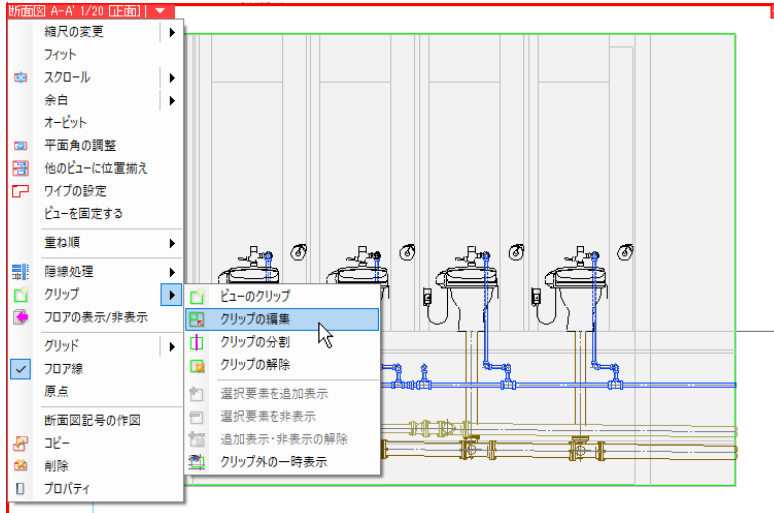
断面図 A-A' 1/20 [正面]

縮尺の変更
フィット
スクロール
余白
オービット
平面角の調整
他のビューに位置揃え
ワイプの設定
ビューを固定する
重ね順
隠線処理
クリップ
フロアの表示/非表示
グリッド
フロア線
原点
断面図記号の作図
コピー
削除
プロパティ

ビューのクリップ
クリップの編集
クリップの分割
クリップの解除
選択要素を追加表示
選択要素を非表示
追加表示・非表示の解除
クリップ外の一時表示